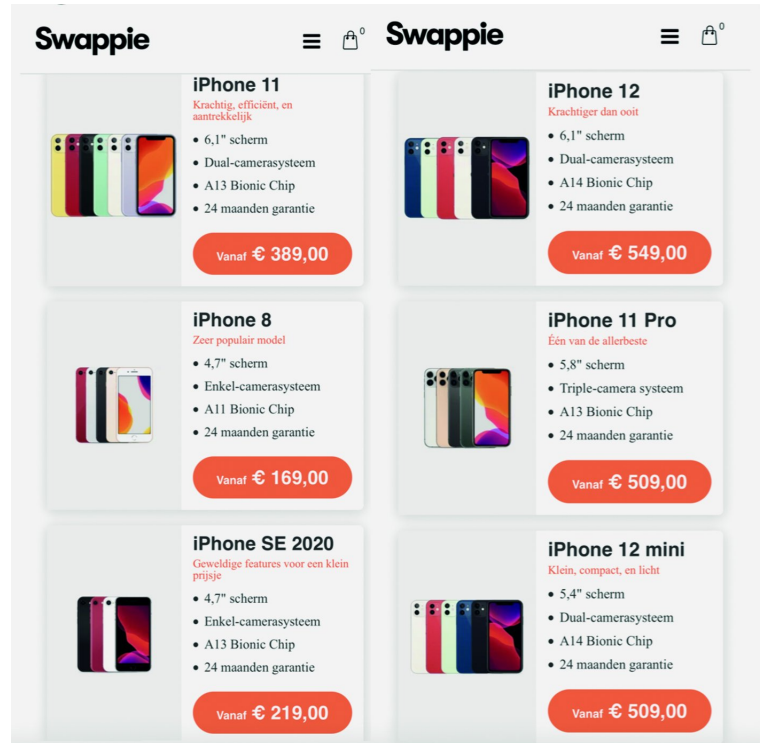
Swappie

0

iPhone 11
Krachtig, efficiënt, en aantrekkelijk
- 6,1" scherm
- Dual-camerasysteem
- A13 Bionic Chip
- 24 maanden garantie

Vanaf € 389,00

iPhone 8
Zeer populair model
- 4,7" scherm
- Enkel-camerasysteem
- A11 Bionic Chip
- 24 maanden garantie

Vanaf € 169,00

iPhone SE 2020
Geweldige features voor een klein prijsje
- 4,7" scherm
- Enkel-camerasysteem
- A13 Bionic Chip
- 24 maanden garantie

Vanaf € 219,00

Swappie

0

iPhone 12
Krachtiger dan ooit
- 6,1" scherm
- Dual-camerasysteem
- A14 Bionic Chip
- 24 maanden garantie

Vanaf € 549,00

iPhone 11 Pro
Één van de allerbeste
- 5,8" scherm
- Triple-camera systeem
- A13 Bionic Chip
- 24 maanden garantie

Vanaf € 509,00

iPhone 12 mini
Klein, compact, en licht
- 5,4" scherm
- Dual-camerasysteem
- A14 Bionic Chip
- 24 maanden garantie

Vanaf € 509,00